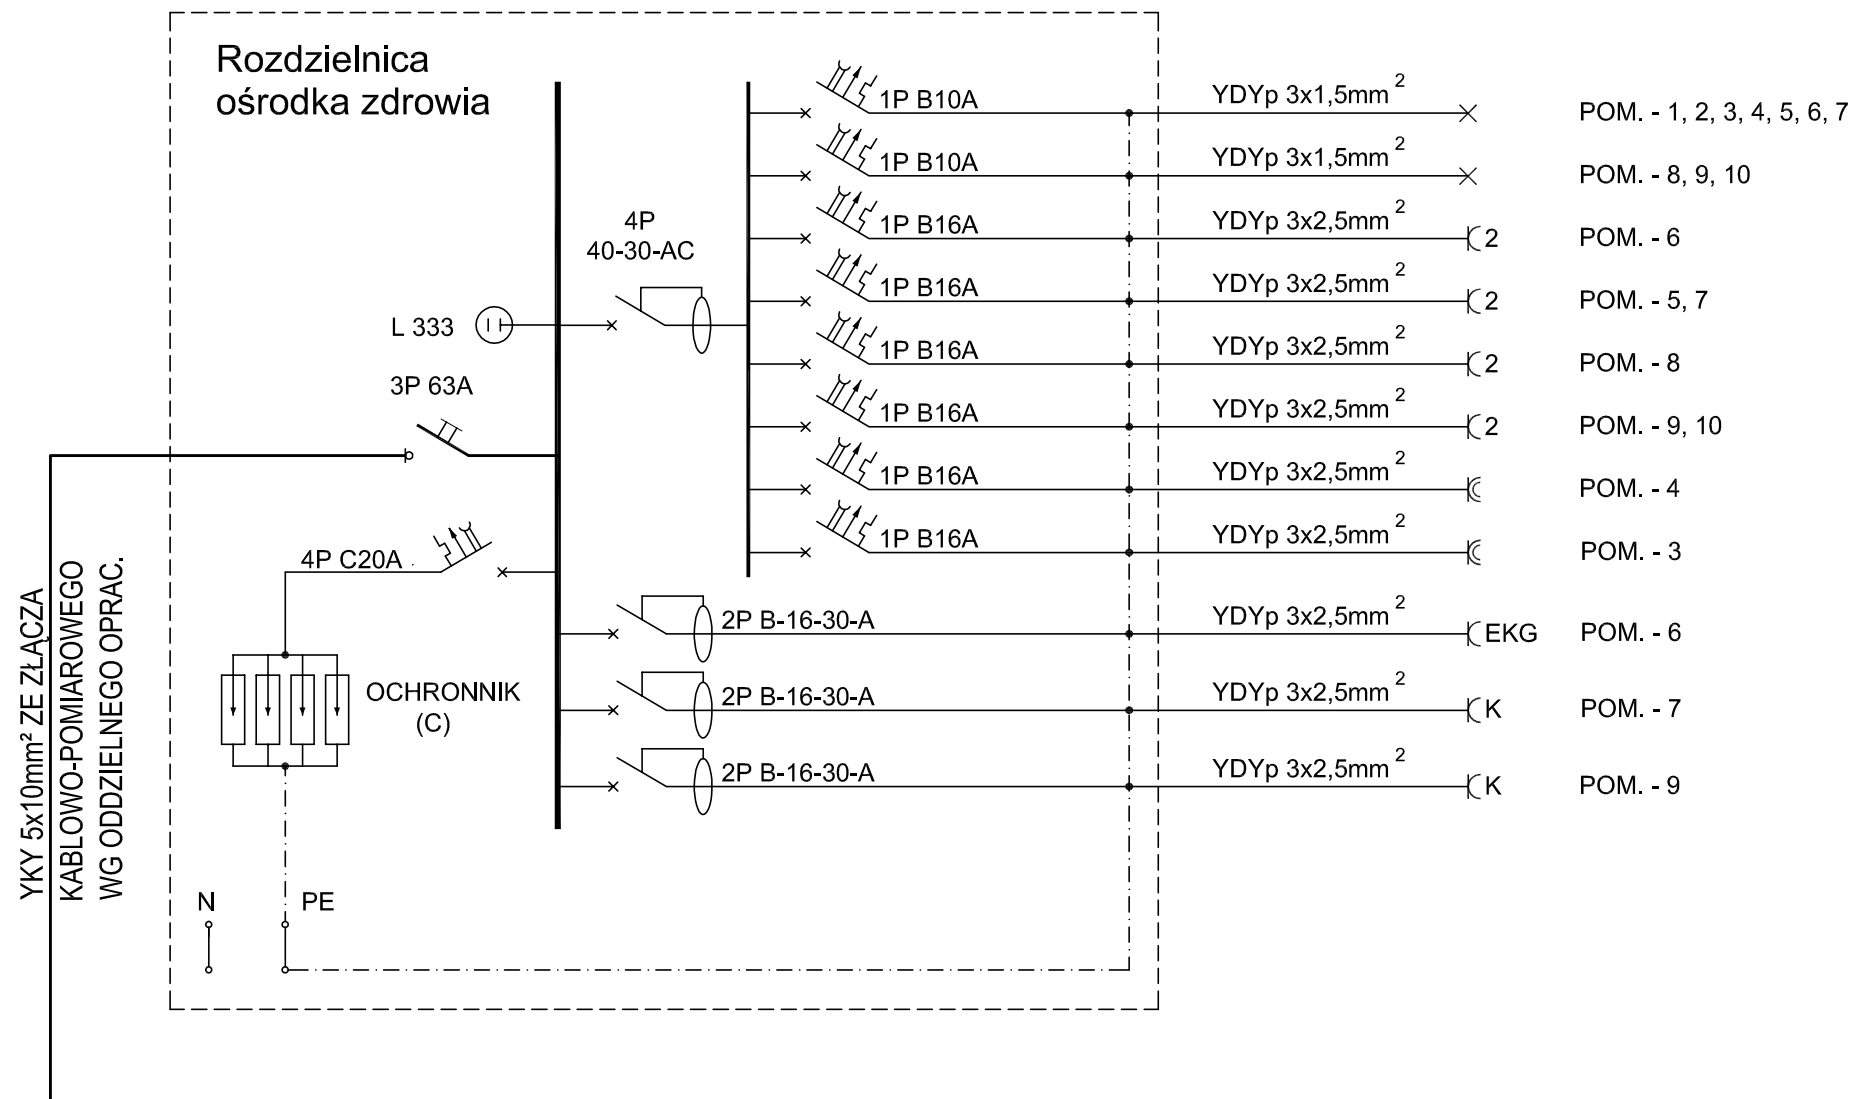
Rozdzielnica ośrodka zdrowia

1P B10A YDYp 3x1,5mm $^2$ POM. - 1, 2, 3, 4, 5, 6, 7
1P B10A YDYp 3x1,5mm $^2$ POM. - 8, 9, 10
4P 40-30-AC
1P B16A YDYp 3x2,5mm $^2$ 2 POM. - 6
1P B16A YDYp 3x2,5mm $^2$ 2 POM. - 5, 7
L 333
1P B16A YDYp 3x2,5mm $^2$ 2 POM. - 8
3P 63A
1P B16A YDYp 3x2,5mm $^2$ 2 POM. - 9, 10
1P B16A YDYp 3x2,5mm $^2$ POM. - 4
1P B16A YDYp 3x2,5mm $^2$ POM. - 3
4P C20A
2P B-16-30-A YDYp 3x2,5mm $^2$ EKG POM. - 6
OCHRONNIK (C)
2P B-16-30-A YDYp 3x2,5mm $^2$ K POM. - 7
2P B-16-30-A YDYp 3x2,5mm $^2$ K POM. - 9

YKY 5x10mm² ZE ZŁĄCZA KABLOWO-POMIAROWEGO WG ODDZIELNEGO OPRAC.

N
PE